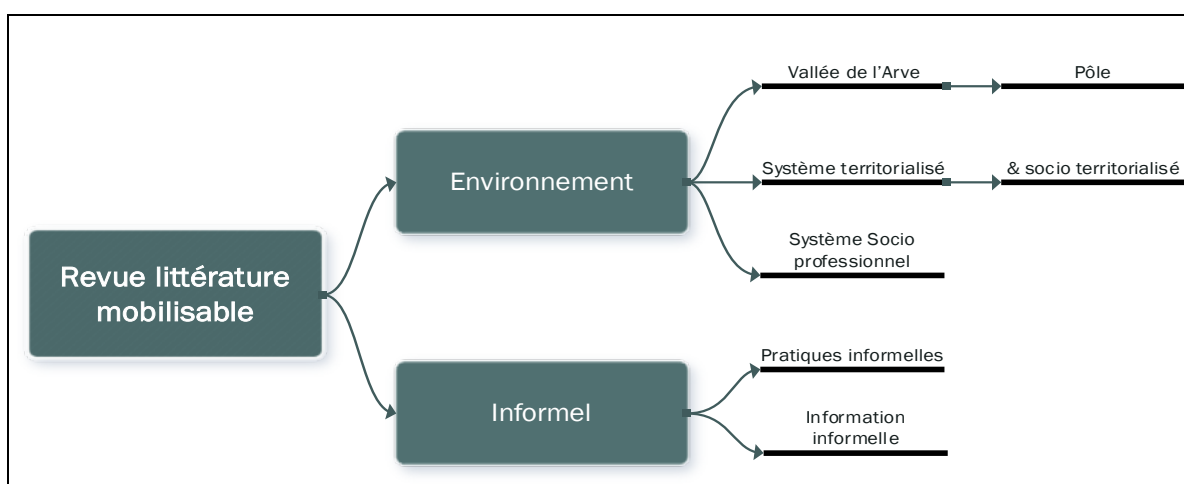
Revue littérature mobilisable

Environnement

Vallée de l'Arve

Pôle

Système territorialisé

& socio territorialisé

Système Socio professionnel

Informel

Pratiques informelles

Information informelle